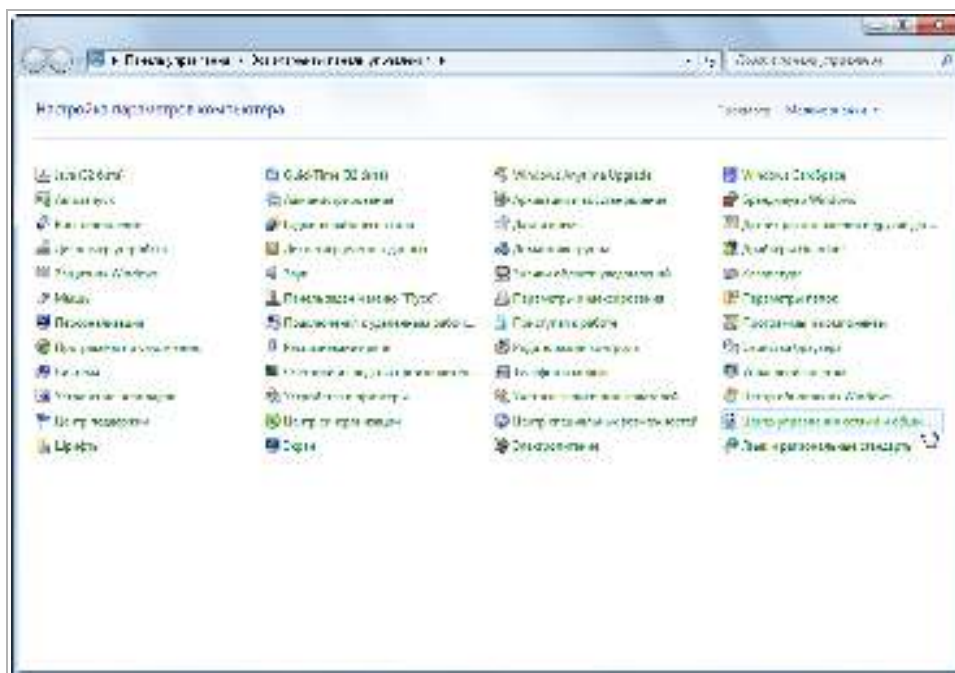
Панель управления ▸ Все элементы панели управления ▸

Поиск в панели управления

Настройка параметров компьютера

Просмотр: Мелкие значки ▾

Intel GMA Driver
Автозапуск
Администрирование
Диспетчер устройств
Гаджеты Windows
Мышь
Персонализация
Программы и компоненты
Система
Управление цветом
Центр поддержки
Шрифты

QuickTime 32 bit
Архивация и восстановление
Брандмауэр Windows
Диспетчер учетных данных
Звук
Пользователь Windows CardSpace
Подключения к удаленным рабочим столам
Распознавание речи
Счетчики и средства производительности
Устранение неполадок
Центр синхронизации
Экран

Windows Anytime Upgrade
Центр обновления Windows
Дата и время
Домашняя группа
Значки области уведомлений
Параметры индексирования
Приступая к работе
Родительский контроль
Телефон и модем
Учетные записи пользователей
Центр специальных возможностей
Электропитание

Windows CardSpace
Брандмауэр Windows
Диспетчер
Клавиатура
Клавиатура
Параметры папок
Программы по умолчанию
Язык и региональные стандарты
Центр обновления Windows
Центр управления сетями и общим доступом
Язык и региональные стандарты